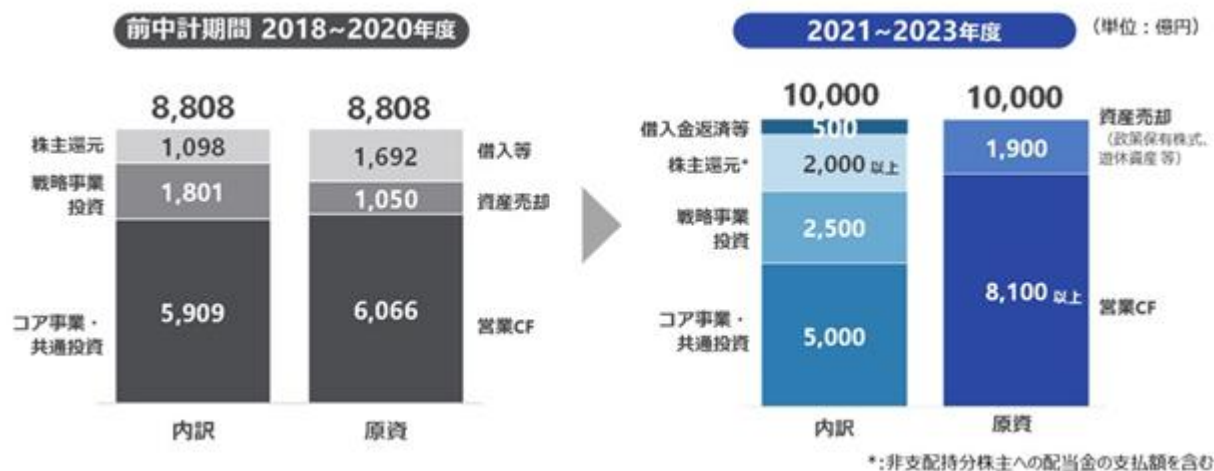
前中計期間 2018~2020年度

8,808
8,808

株主還元
1,098
1,692
借入等

戦略事業投資
1,801
1,050
資産売却

コア事業・共通投資
5,909
6,066
営業CF

内訳
原資

2021~2023年度

(単位：億円)

10,000
10,000

借入金返済等
500
資産売却
(政策保有株式、遊休資産 等)

株主還元*
2,000 以上
1,900

戦略事業投資
2,500

8,100 以上
営業CF

コア事業・共通投資
5,000

内訳
原資

*:非支配持分株主への配当金の支払額を含む